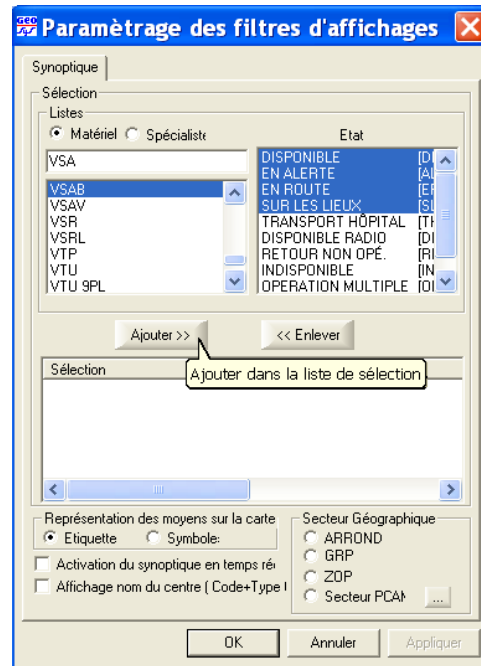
Paramètrage des filtres d'affichages

Synoptique

Sélection

Listes

Matériel Spécialiste

Etat

VSA

| VSAB | DISPONIBLE | [D |
|---|---|---|
| VSAV | EN ALERTE | [A |
| VSR | EN ROUTE | [E |
| VSRL | SUR LES LIEUX | [S |
| VTP | TRANSPORT HÔPITAL | [T |
| VTU | DISPONIBLE RADIO | [D |
| VTU 9PL | RETOUR NON OPÉ. | [R |
| | INDISPONIBLE | [IN |
| | OPERATION MULTIPLE | [O |

Ajouter >>

<< Enlever

Sélection

Ajouter dans la liste de sélection

Représentation des moyens sur la carte

Etiquette

Symbole

Activation du synoptique en temps ré

Affichage nom du centre ( Code+Type (

Secteur Géographique

ARROND

GRP

ZOP

Secteur PCAM

...

OK

Annuler

Appliquer